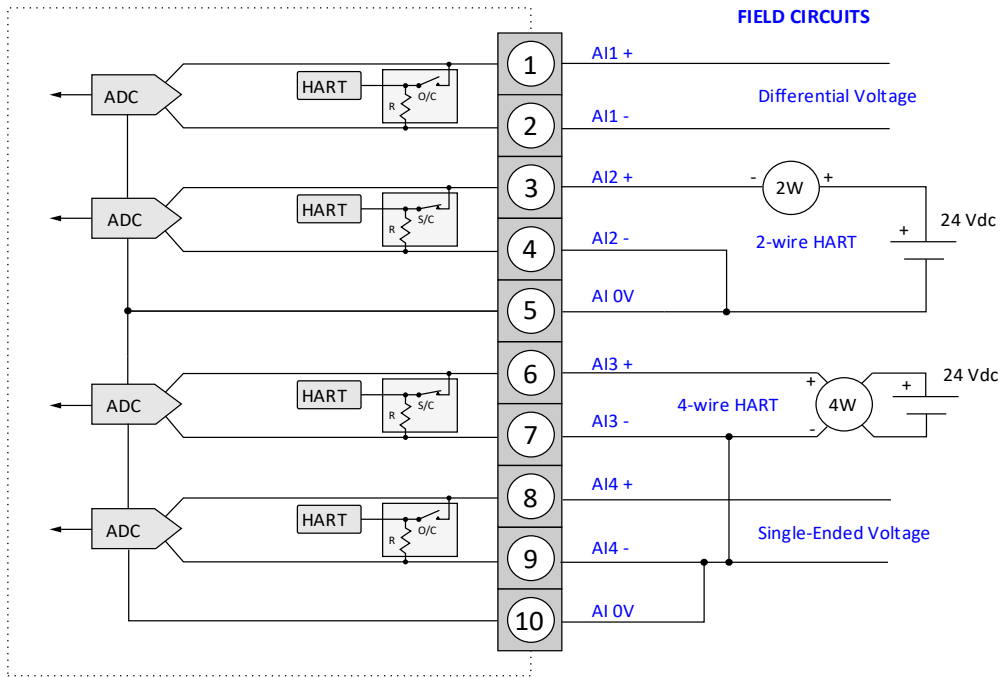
FIELD CIRCUITS

ADC
HART
R
O/C
1
AI1 +
Differential Voltage
2
AI1 -

ADC
HART
R
S/C
3
AI2 +
-
2W
+
24 Vdc
4
AI2 -
2-wire HART
+
5
AI 0V

ADC
HART
R
S/C
6
AI3 +
+
4W
+
24 Vdc
4-wire HART
7
AI3 -
-

ADC
HART
R
O/C
8
AI4 +
Single-Ended Voltage
9
AI4 -
10
AI 0V